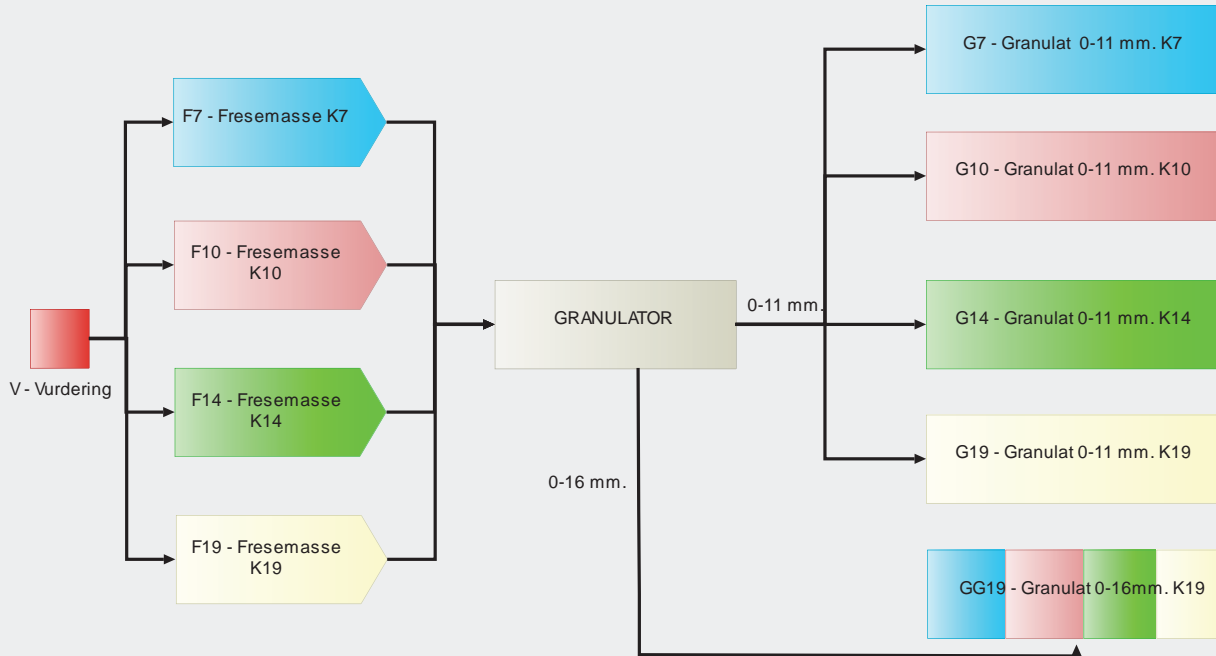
V - Vurdering

F7 - Fresemasse K7

F10 - Fresemasse K10

F14 - Fresemasse K14

F19 - Fresemasse K19

GRANULATOR

0-11 mm.

0-16 mm.

G7 - Granulat 0-11 mm. K7

G10 - Granulat 0-11 mm. K10

G14 - Granulat 0-11 mm. K14

G19 - Granulat 0-11 mm. K19

GG19 - Granulat 0-16mm. K19